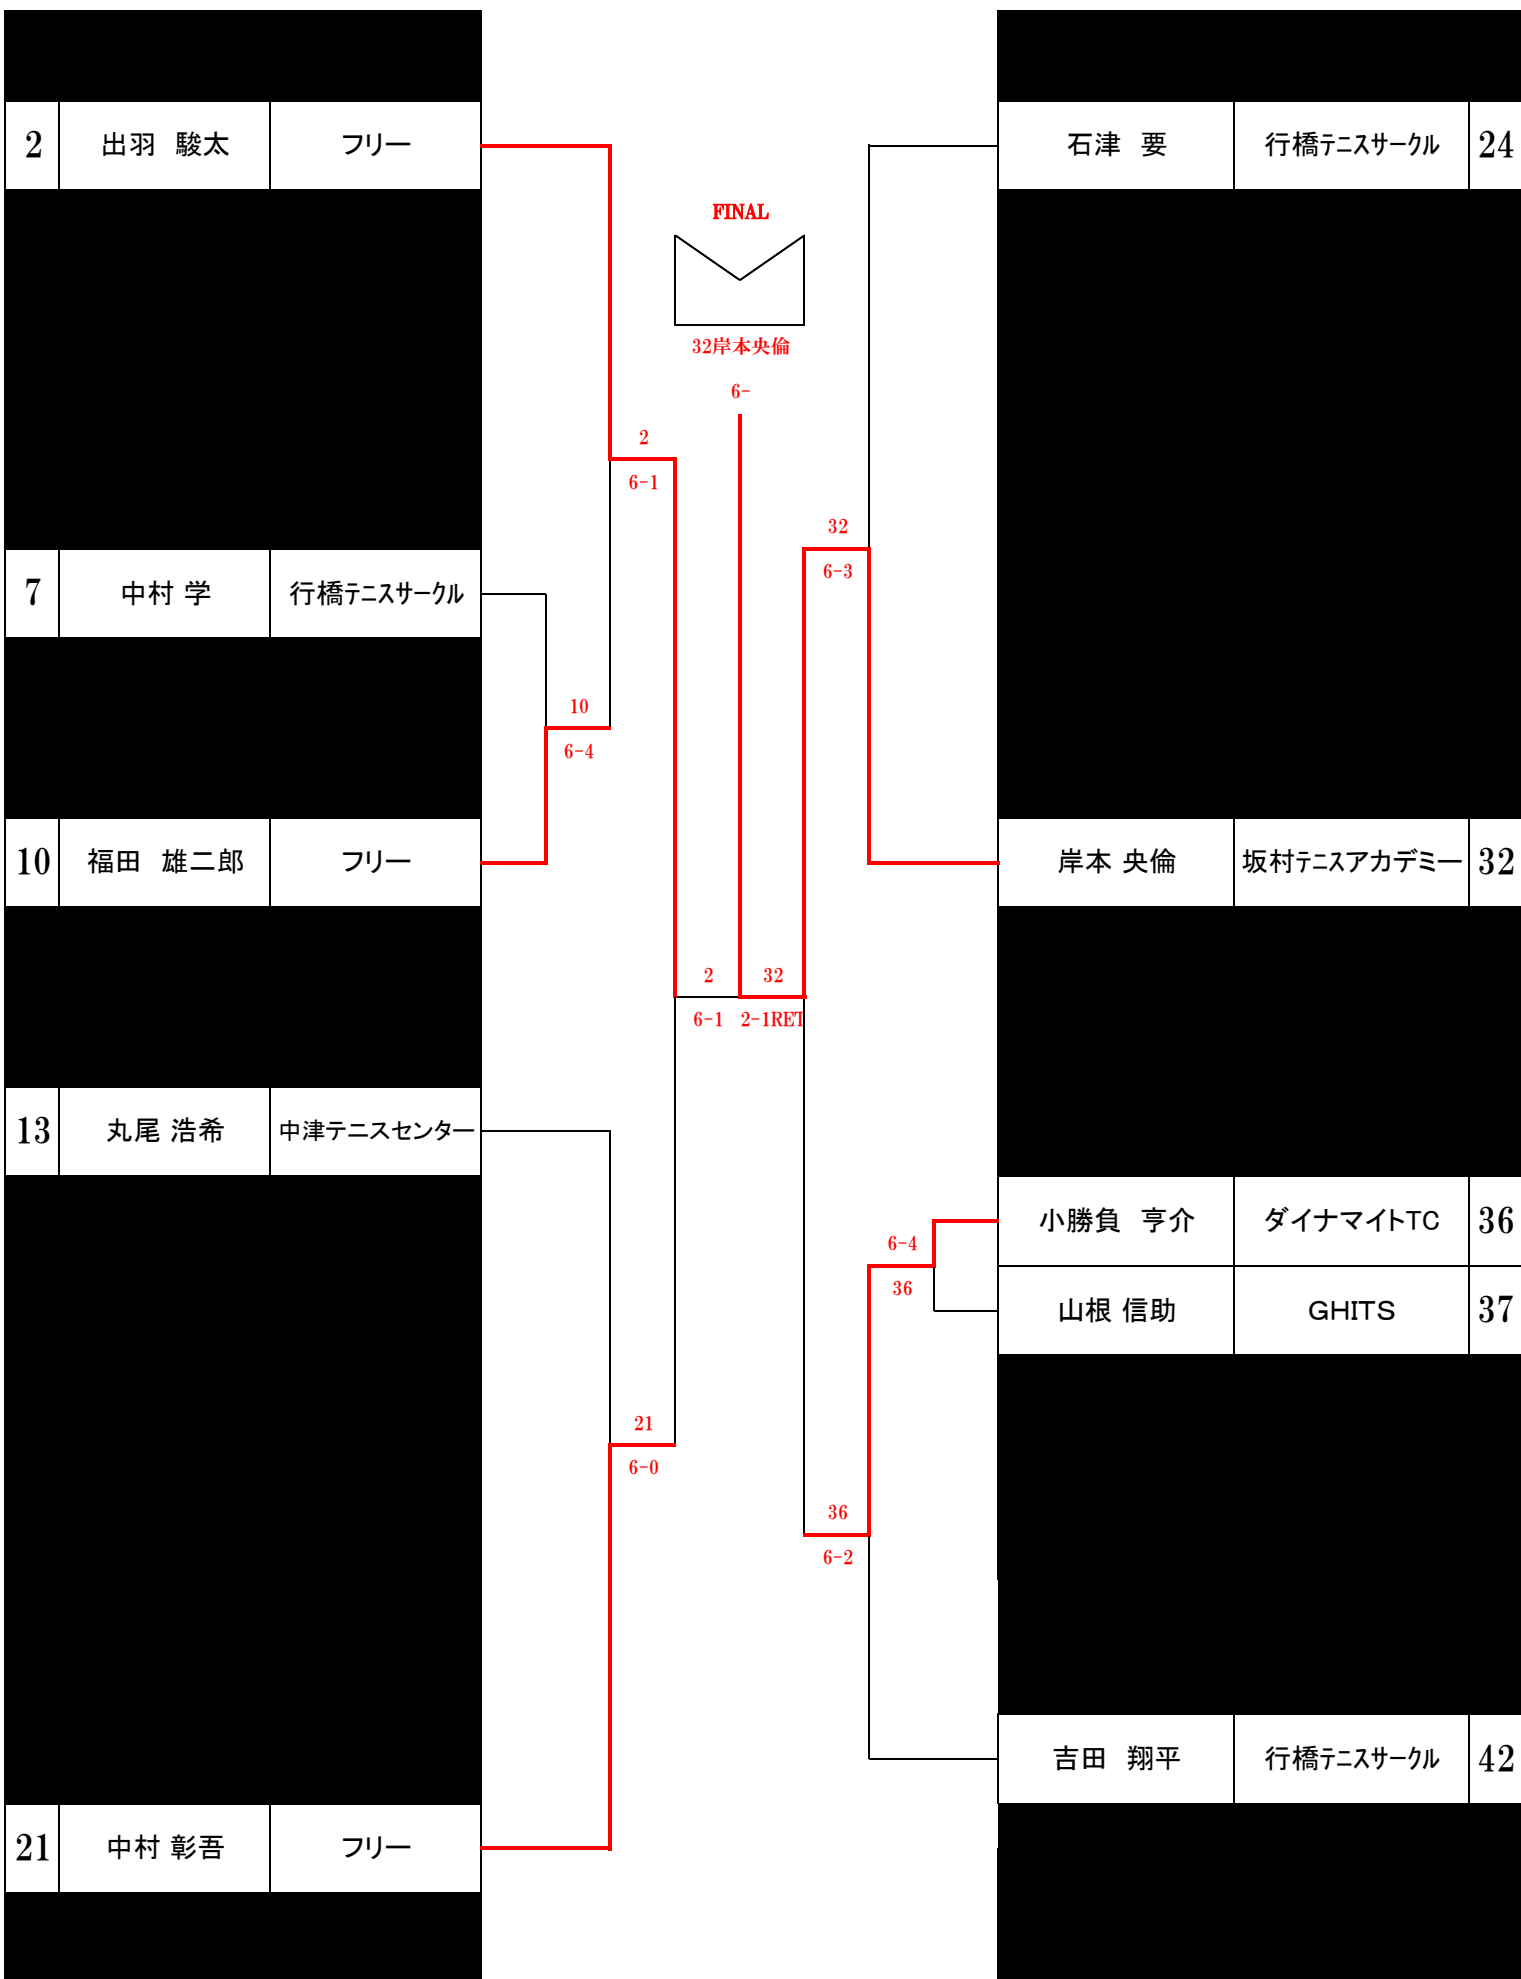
2 出羽 駿太 フリー

7 中村 学 行橋テニスサークル

10 福田 雄二郎 フリー

13 丸尾 浩希 中津テニスセンター

21 中村 彰吾 フリー

FINAL

32岸本央倫

6-

2
6-1

10
6-4

2 32
6-1 2-1RET

21
6-0

32
6-3

6-4
36

36
6-2

石津 要 行橋テニスサークル 24

岸本 央倫 坂村テニスアカデミー 32

小勝負 亨介 ダイナマイトTC 36

山根 信助 GHITS 37

吉田 翔平 行橋テニスサークル 42